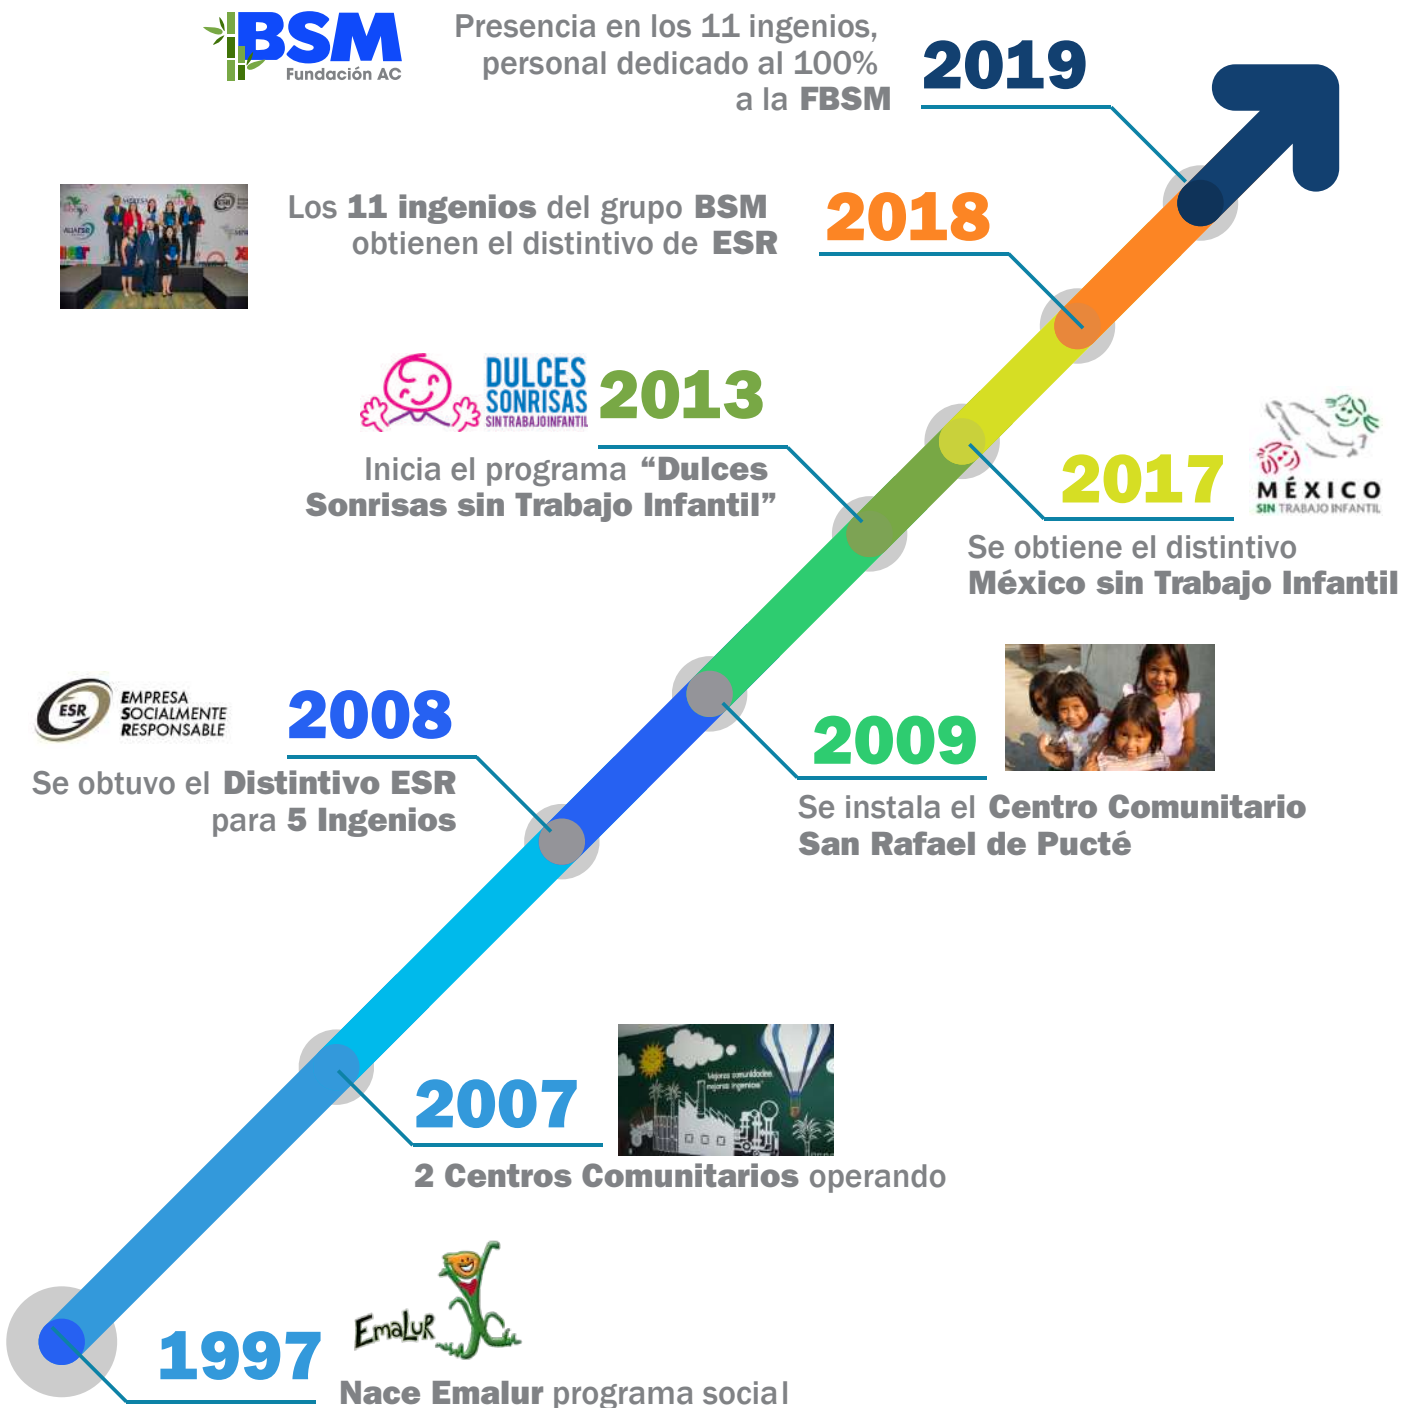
BSM
Fundación AC

Presencia en los 11 ingenios, personal dedicado al 100% a la FBSM

2019

Los 11 ingenios del grupo BSM obtienen el distintivo de ESR

2018

DULCES SONRISAS SIN TRABAJO INFANTIL

2013

Inicia el programa “Dulces Sonrisas sin Trabajo Infantil”

2017

MÉXICO SIN TRABAJO INFANTIL

Se obtiene el distintivo México sin Trabajo Infantil

ESR EMPRESA SOCIALMENTE RESPONSABLE

2008

Se obtuvo el Distintivo ESR para 5 Ingenios

2009

Se instala el Centro Comunitario San Rafael de Pucté

2007

2 Centros Comunitarios operando

Emalur

1997

Nace Emalur programa social